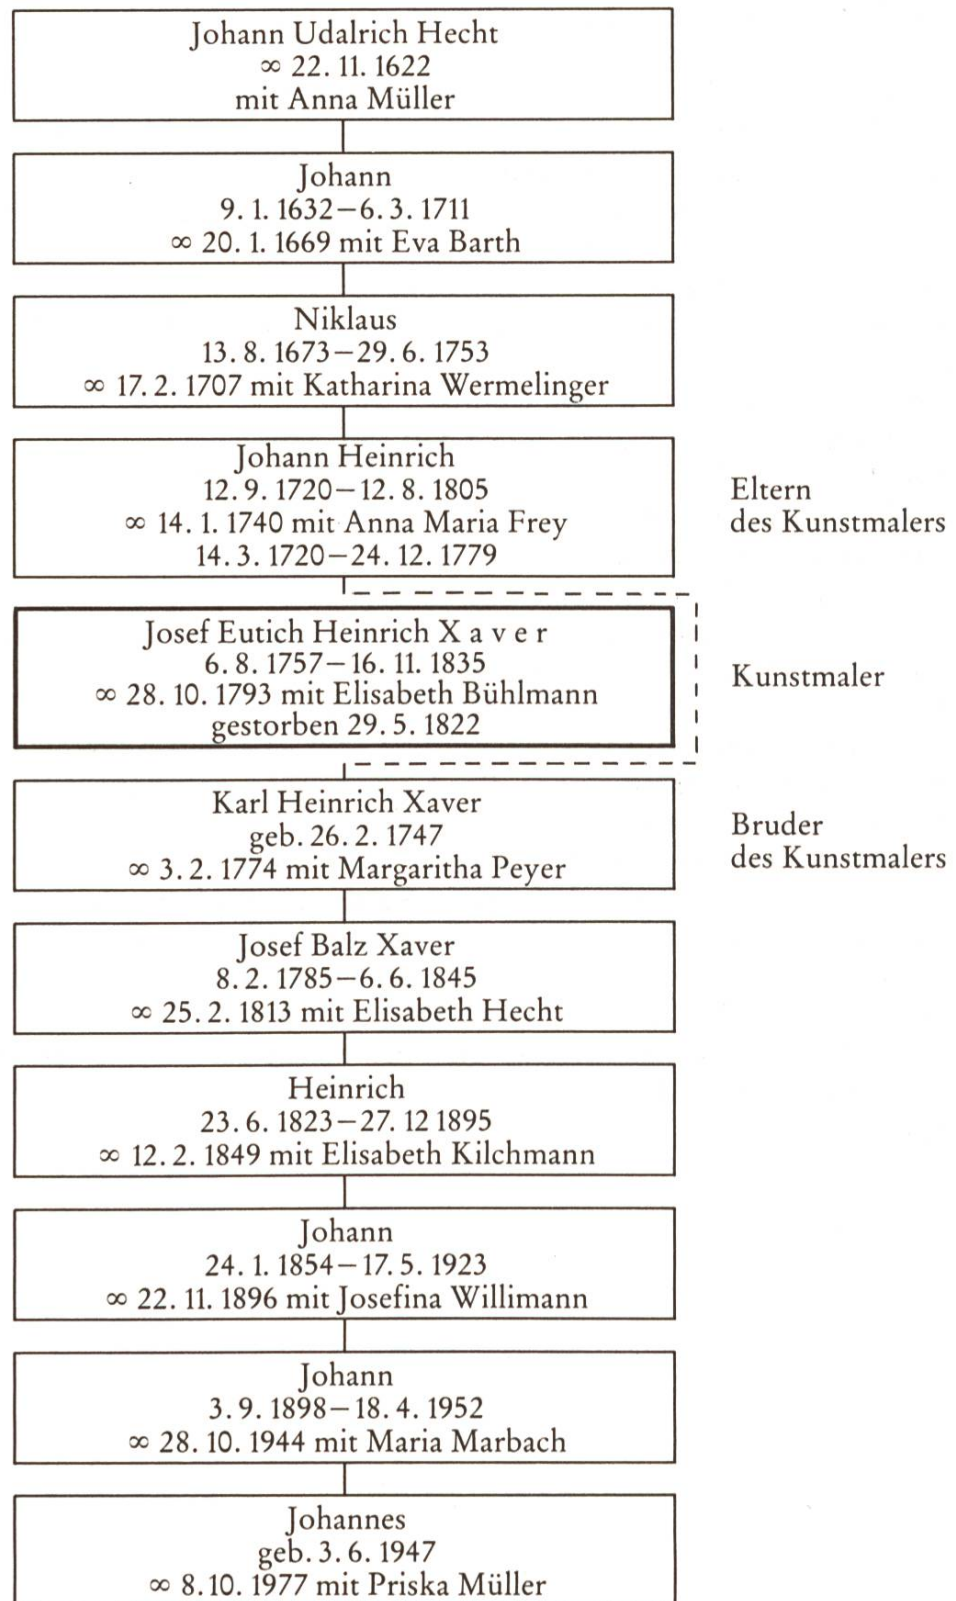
Johann Udalrich Hecht
∞ 22. 11. 1622
mit Anna Müller

Johann
9. 1. 1632 – 6. 3. 1711
∞ 20. 1. 1669 mit Eva Barth

Niklaus
13. 8. 1673 – 29. 6. 1753
∞ 17. 2. 1707 mit Katharina Wermelinger

Johann Heinrich
12. 9. 1720 – 12. 8. 1805
∞ 14. 1. 1740 mit Anna Maria Frey
14. 3. 1720 – 24. 12. 1779

Eltern
des Kunstmalers

Josef Eutich Heinrich X a v e r
6. 8. 1757 – 16. 11. 1835
∞ 28. 10. 1793 mit Elisabeth Bühlmann
gestorben 29. 5. 1822

Kunstmaler

Karl Heinrich Xaver
geb. 26. 2. 1747
∞ 3. 2. 1774 mit Margaritha Peyer

Bruder
des Kunstmalers

Josef Balz Xaver
8. 2. 1785 – 6. 6. 1845
∞ 25. 2. 1813 mit Elisabeth Hecht

Heinrich
23. 6. 1823 – 27. 12 1895
∞ 12. 2. 1849 mit Elisabeth Kilchmann

Johann
24. 1. 1854 – 17. 5. 1923
∞ 22. 11. 1896 mit Josefina Willimann

Johann
3. 9. 1898 – 18. 4. 1952
∞ 28. 10. 1944 mit Maria Marbach

Johannes
geb. 3. 6. 1947
∞ 8. 10. 1977 mit Priska Müller